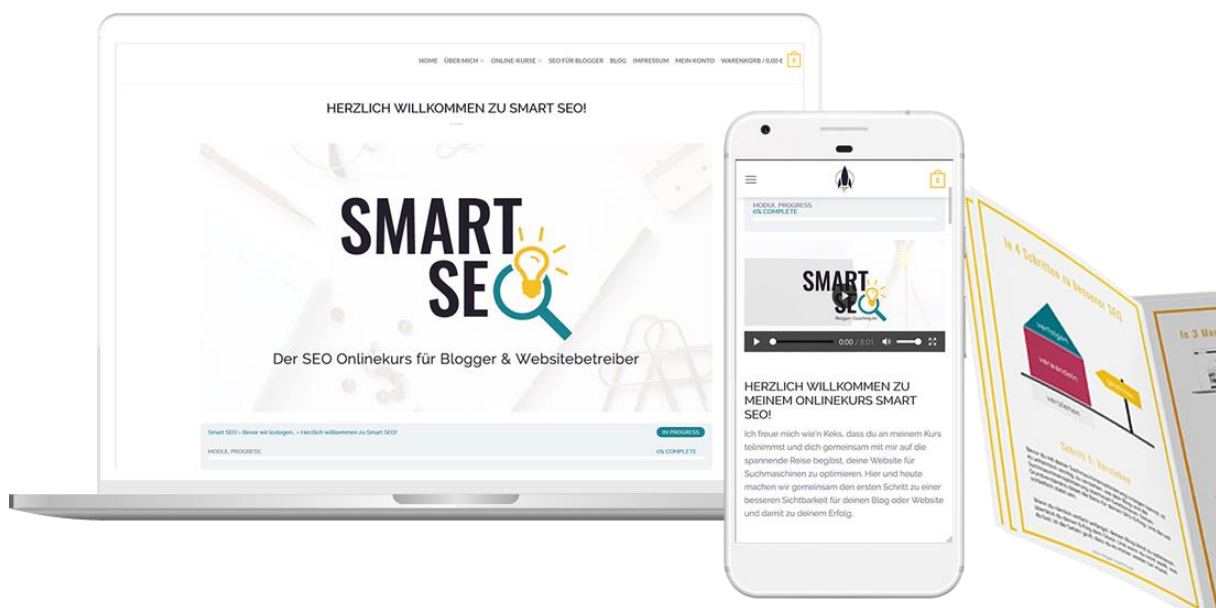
HOME ÜBER MICH ONLINE-KURSE SEO FÜR BLOGGER BLOG IMPRESSUM MEIN KONTO WARENKORB / 0,00 € 0

HERZLICH WILLKOMMEN ZU SMART SEO!

SMART SEO

Der SEO Onlinekurs für Blogger & Websitebetreiber

Smart SEO » Bevor wir loslegen... » Herzlich willkommen zu Smart SEO!

IN PROGRESS

MODUL PROGRESS

0% COMPLETE

0

MODUL PROGRESS
0% COMPLETE

SMART SEO
Blogger-Coaching.de

0:00 / 8:01

HERZLICH WILLKOMMEN ZU MEINEM ONLINEKURS SMART SEO!

Ich freue mich wie'n Keks, dass du an meinem Kurs teilnimmst und dich gemeinsam mit mir auf die spannende Reise begibst, deine Website für Suchmaschinen zu optimieren. Hier und heute machen wir gemeinsam den ersten Schritt zu einer besseren Sichtbarkeit für deinen Blog oder Website und damit zu deinem Erfolg.

In 4 Schritten zu besserer SEO

Verfolgen

Verbessern

Verstehen

Schritt 1: Verstehen

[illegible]

In 3 M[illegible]